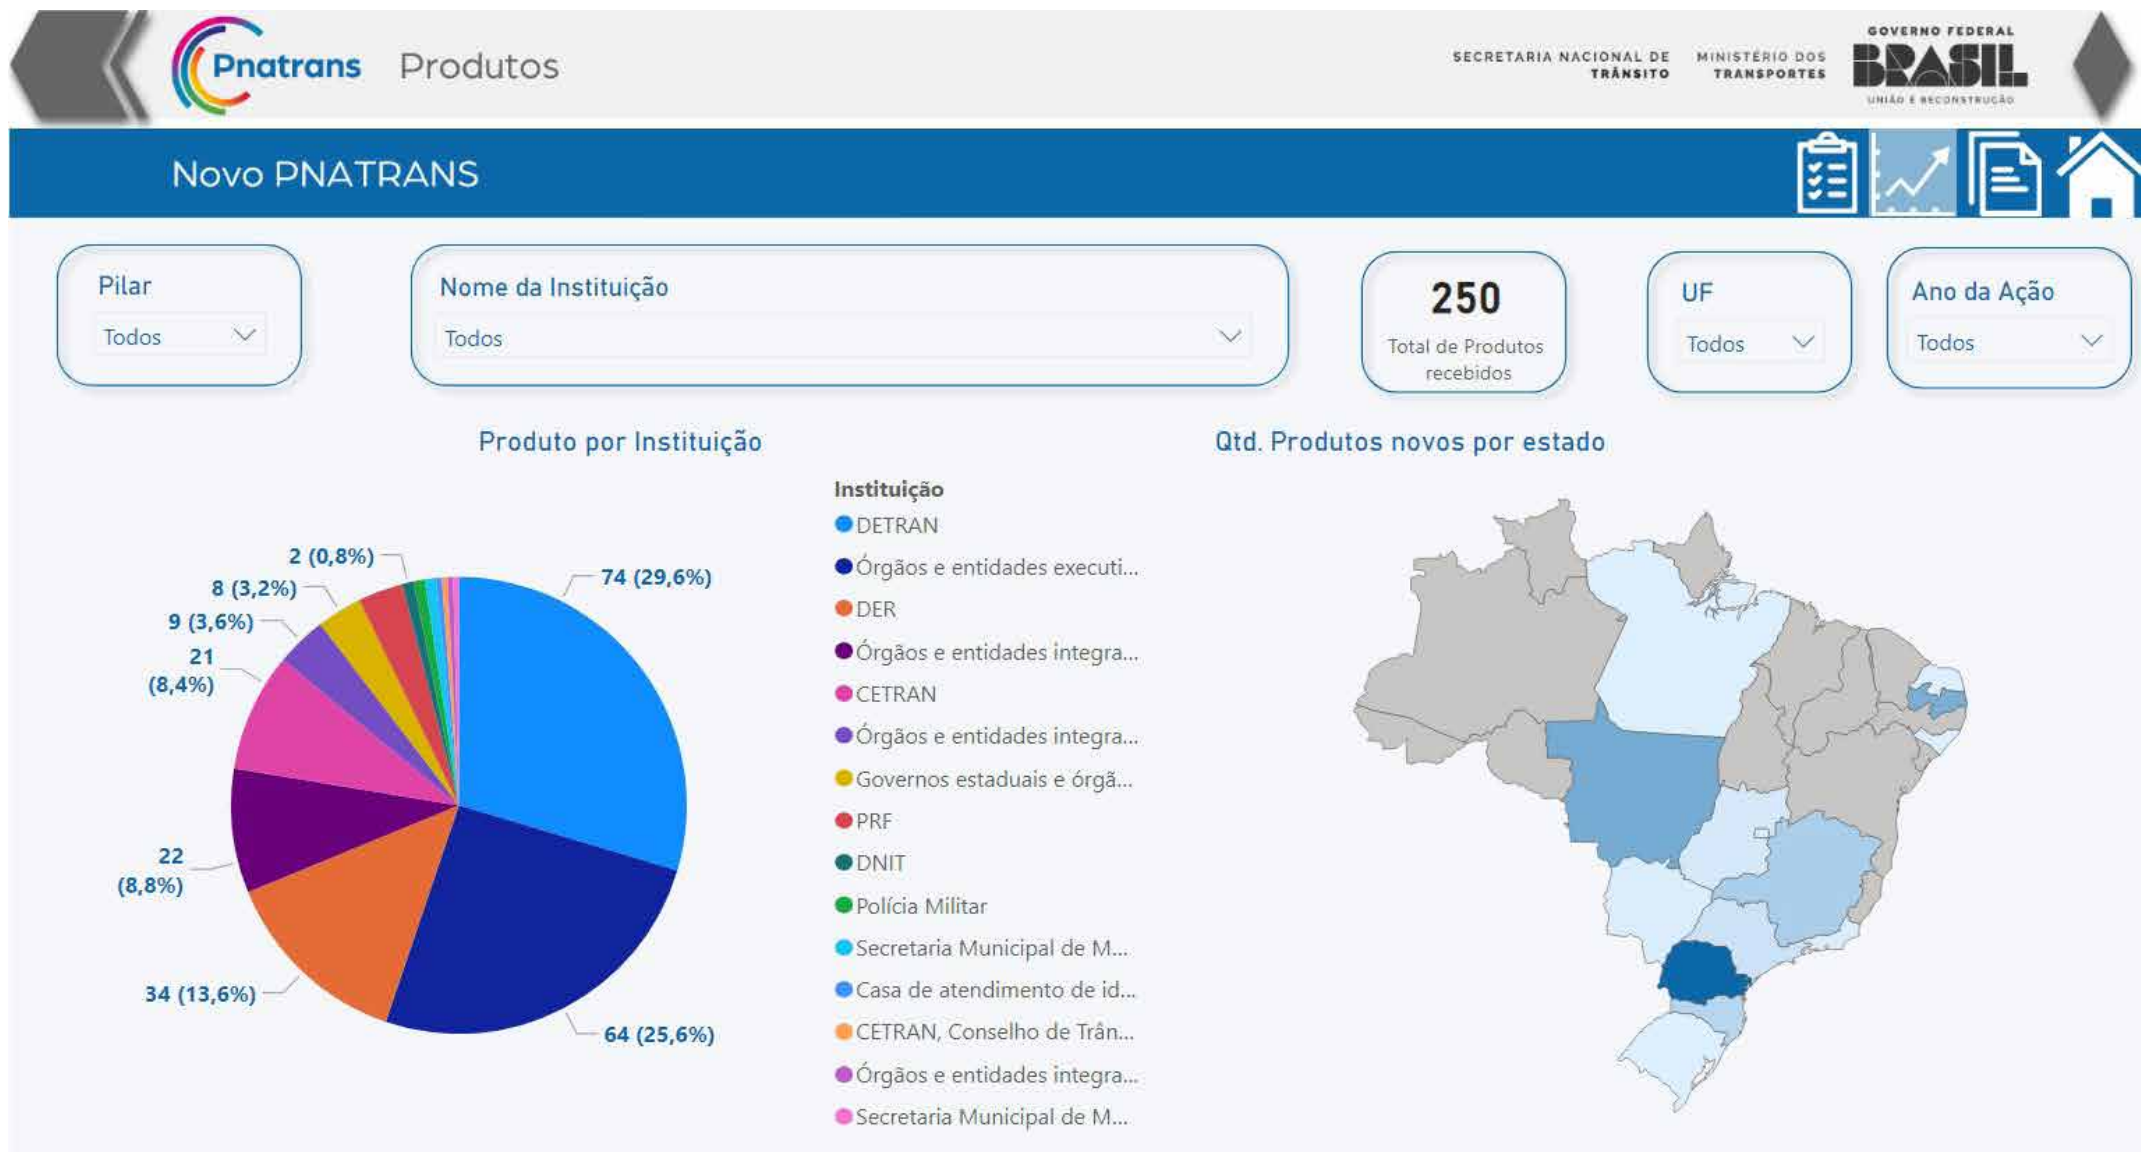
Pnatrans Produtos

SECRETARIA NACIONAL DE TRÂNSITO MINISTÉRIO DOS TRANSPORTES GOVERNO FEDERAL BRASIL UNIÃO E RECONSTRUÇÃO

Novo PNATRANS

Pilar
Todos

Nome da Instituição
Todos

250
Total de Produtos recebidos

UF
Todos

Ano da Ação
Todos

Produto por Instituição

74 (29,6%)
64 (25,6%)
34 (13,6%)
22 (8,8%)
21 (8,4%)
9 (3,6%)
8 (3,2%)
2 (0,8%)

Instituição
DETRAN
Órgãos e entidades executi...
DER
Órgãos e entidades integra...
CETRAN
Órgãos e entidades integra...
Governos estaduais e órgã...
PRF
DNIT
Polícia Militar
Secretaria Municipal de M...
Casa de atendimento de id...
CETRAN, Conselho de Trân...
Órgãos e entidades integra...
Secretaria Municipal de M...

Qtd. Produtos novos por estado